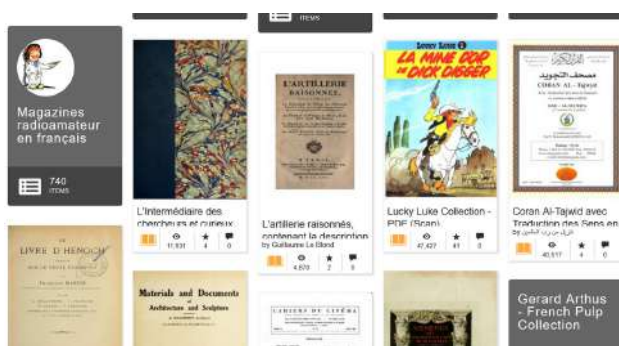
ITEMS

Magazines radioamateur en français

740 ITEMS

L'Intermédiaire des chercheurs et curieux

11,931 4 0

L'ARTILLERIE RAISONNÉE,

L'artillerie raisonnée, contenant la description

by Guillaume Le Blond

4,670 2 9

LUCKY LUKE

LA MINE D'OR DE DICK DIGGER

Lucky Luke Collection - PDF (Scan)

47,427 41 0

مصحف التجويد

CORAN AL-Tajwid

Coran Al-Tajwid avec Traduction des Sens en

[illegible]

40,517 4 6

LE LIVRE D'HENOCH

Materials and Documents of Architecture and Sculpture

CAHIERS DU CINÉMA

Gerard Arthus - French Pulp Collection